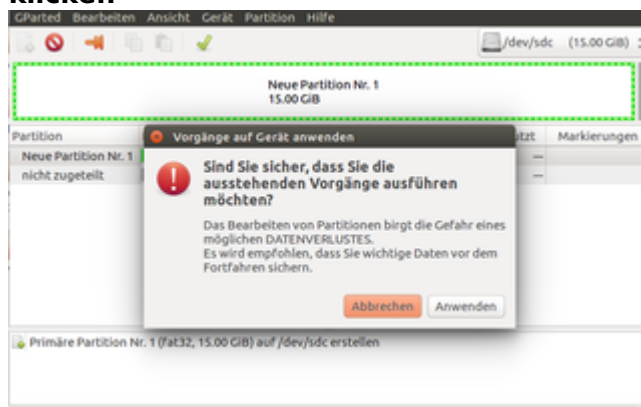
klicken

GParted Bearbeiten Ansicht Gerät Partition Hilfe

/dev/sdc (15.00 GiB)

Neue Partition Nr. 1
15.00 GiB

Partition

Neue Partition Nr. 1

nicht zugeteilt

tzt Markierungen

Vorgänge auf Gerät anwenden

Sind Sie sicher, dass Sie die ausstehenden Vorgänge ausführen möchten?

Das Bearbeiten von Partitionen birgt die Gefahr eines möglichen DATENVERLUSTES.
Es wird empfohlen, dass Sie wichtige Daten vor dem Fortfahren sichern.

Abbrechen Anwenden

Primäre Partition Nr. 1 (fat32, 15.00 GiB) auf /dev/sdc erstellen